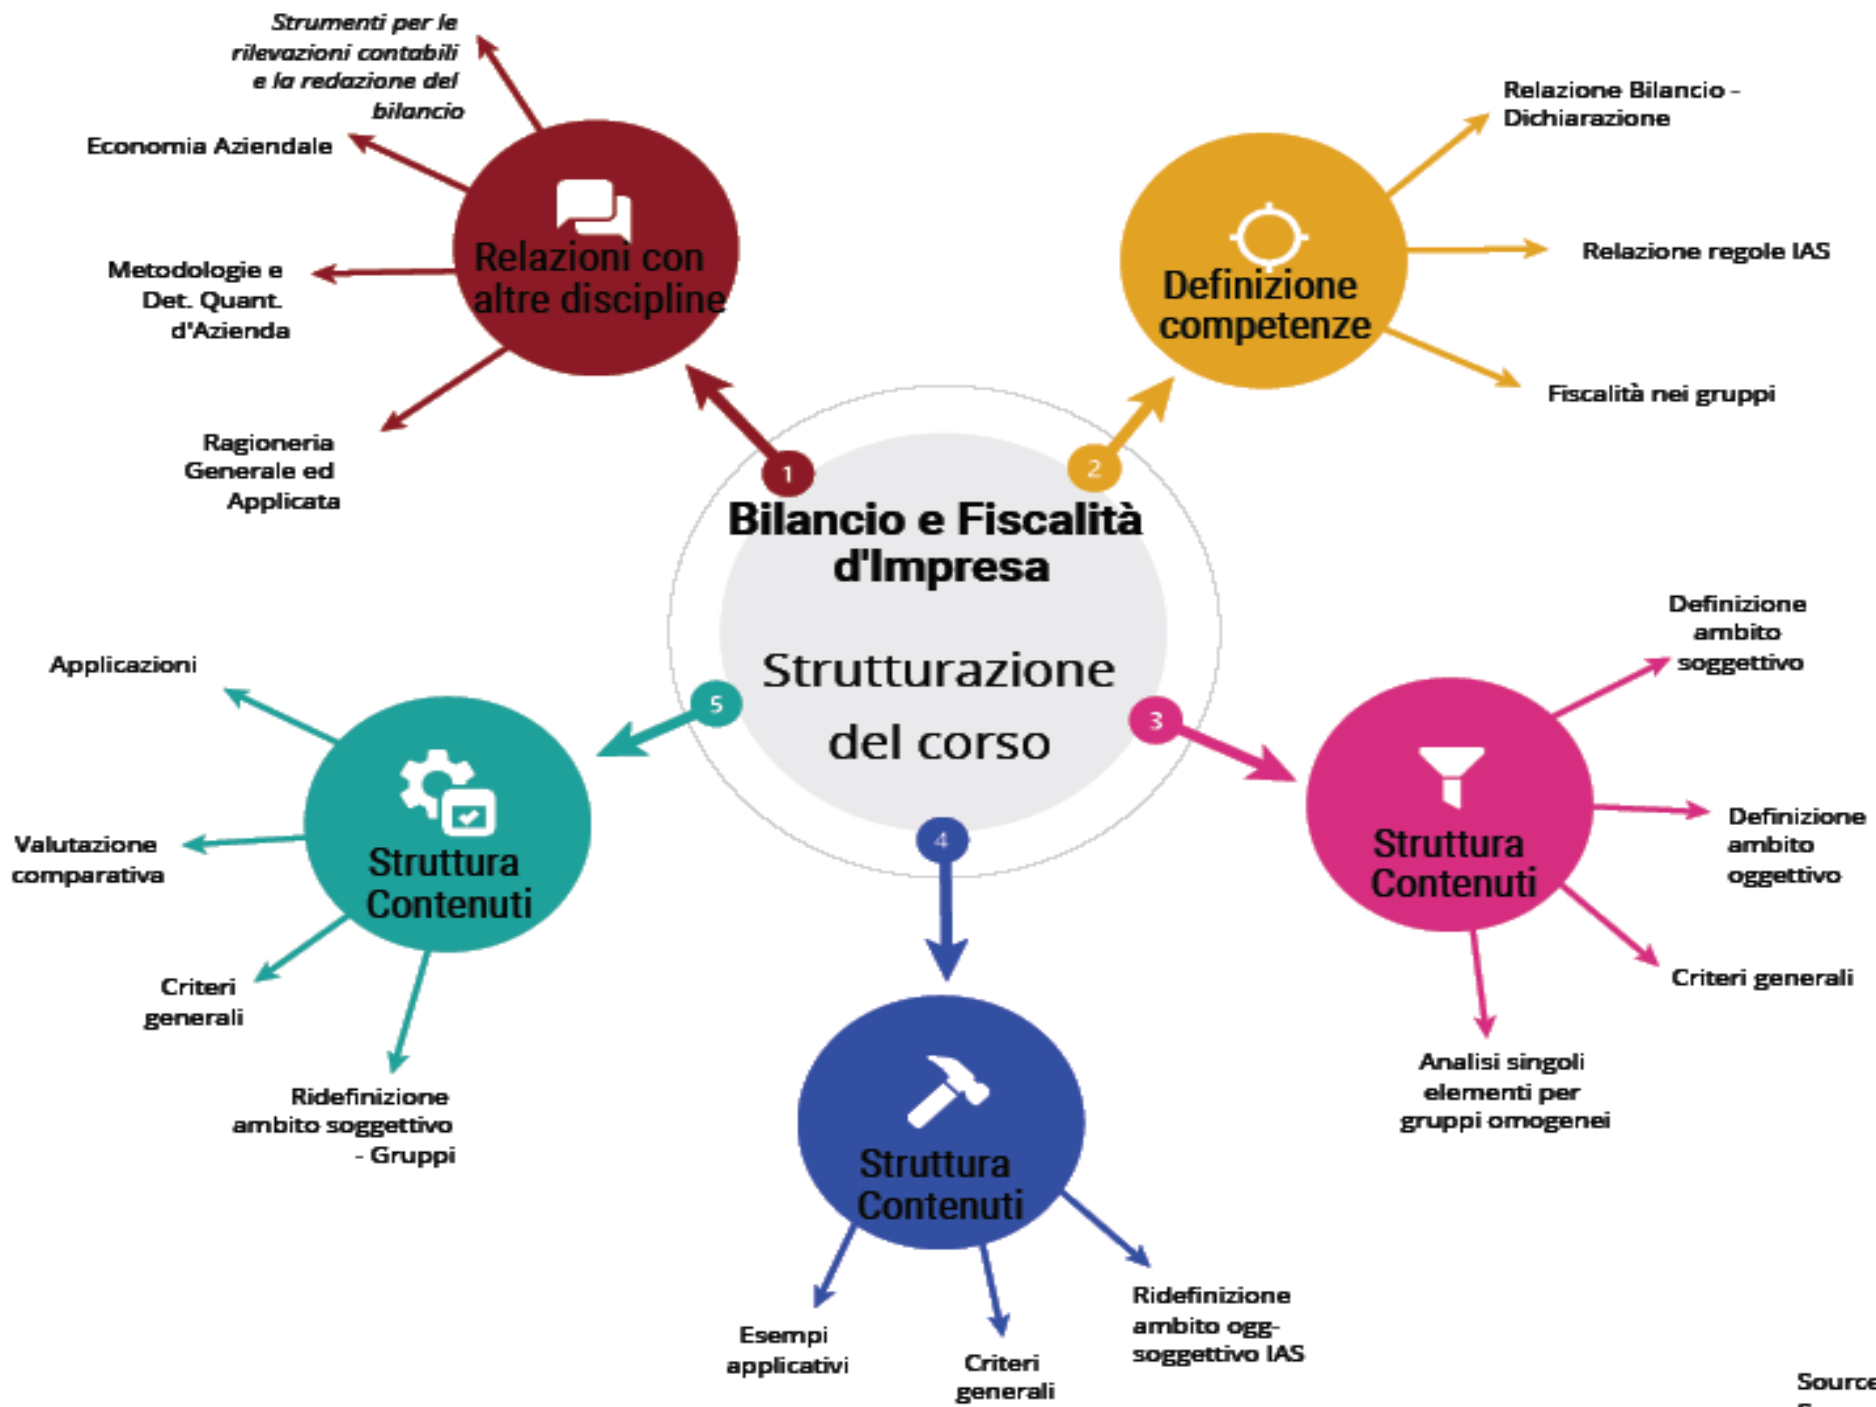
Bilancio e Fiscalità d'Impresa

Strutturazione del corso

1

Relazioni con altre discipline

Strumenti per le rilevazioni contabili e la redazione del bilancio

Economia Aziendale

Metodologie e Det. Quant. d'Azienda

Ragioneria Generale ed Applicata

2

Definizione competenze

Relazione Bilancio - Dichiarazione

Relazione regole IAS

Fiscalità nei gruppi

3

Struttura Contenuti

Definizione ambito soggettivo

Definizione ambito oggettivo

Criteri generali

Analisi singoli elementi per gruppi omogenei

4

Struttura Contenuti

Esempi applicativi

Criteri generali

Ridefinizione ambito ogg-soggettivo IAS

5

Struttura Contenuti

Applicazioni

Valutazione comparativa

Criteri generali

Ridefinizione ambito soggettivo - Gruppi

Source